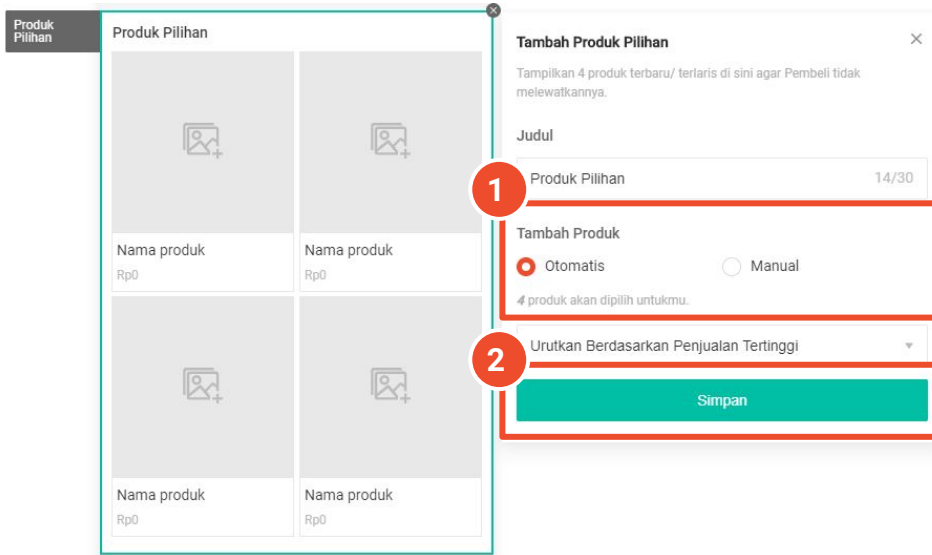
Produk Pilihan

Produk Pilihan

Nama produk
Rp0

Nama produk
Rp0

Nama produk
Rp0

Nama produk
Rp0

Tambah Produk Pilihan

×

Tampilkan 4 produk terbaru/ terlaris di sini agar Pembeli tidak melewatkannya.

Judul

Produk Pilihan 14/30

1

Tambah Produk

Otomatis

Manual

4 produk akan dipilih untukmu.

2

Urutkan Berdasarkan Penjualan Tertinggi

Simpan